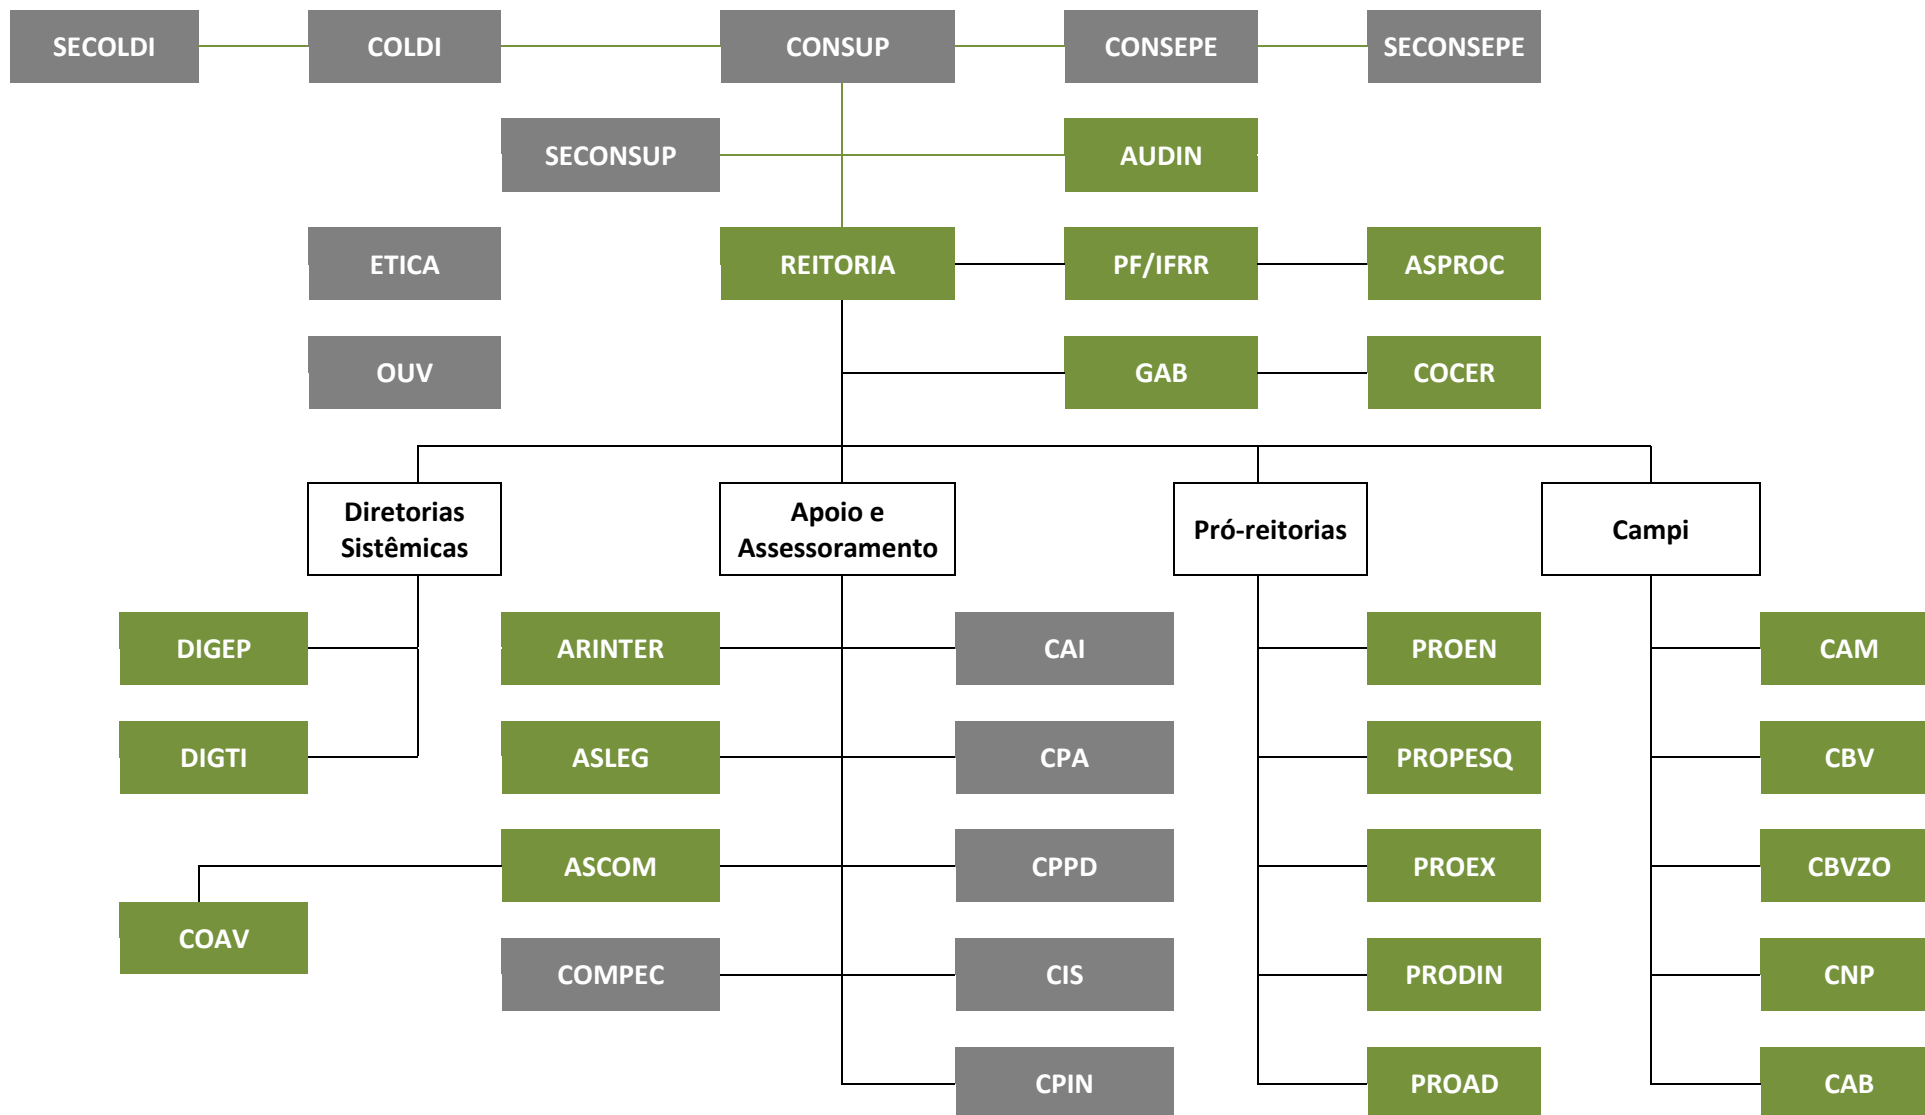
SECOLDI
COLDI
CONSUP
CONSEPE
SECONSEPE

SECONSUP
AUDIN

ETICA
REITORIA
PF/IFRR
ASPROC

OUV
GAB
COCER

Diretorias Sistêmicas
Apoio e Assessoramento
Pró-reitorias
Campi

DIGEP
DIGTI
COAV

ARINTER
ASLEG
ASCOM
COMPEC

CAI
CPA
CPPD
CIS
CPIN

PROEN
PROPESQ
PROEX
PRODIN
PROAD

CAM
CBV
CBVZO
CNP
CAB